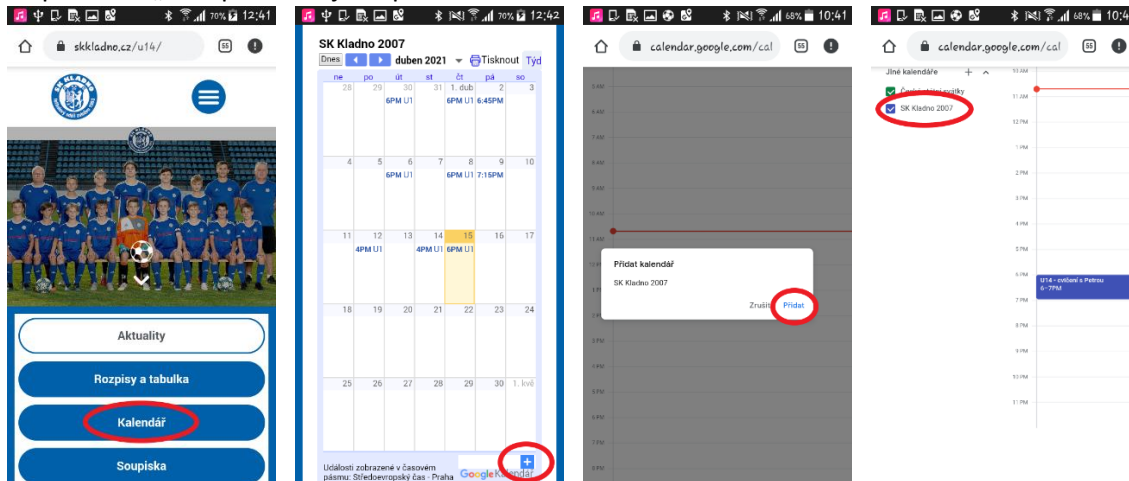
70% 12:41
skkladno.cz/u14/
55

Aktuality
Rozpisy a tabulka
Kalendář
Soupiska

70% 12:42
SK Kladno 2007
Dnes duben 2021 Tisknout Týd

| ne | po | út | st | čt | pá | so |
|---|---|---|---|---|---|---|
| 28 | 29 | 30 6PM U1 | 31 | 1. dub 6PM U1 | 2 6:45PM | 3 |
| 4 | 5 | 6 6PM U1 | 7 | 8 6PM U1 | 9 7:15PM | 10 |
| 11 | 12 4PM U1 | 13 | 14 4PM U1 | 15 6PM U1 | 16 | 17 |
| 18 | 19 | 20 | 21 | 22 | 23 | 24 |
| 25 | 26 | 27 | 28 | 29 | 30 | 1. kvě |

Události zobrazené v časovém pásmu: Středoevropský čas - Praha
Google Kalendář

68% 10:41
calendar.google.com/cal
55
9 AM
10 AM
11 AM
Přidat kalendář
SK Kladno 2007
Zrušit Přidat
3 PM
4 PM
5 PM
6 PM
7 PM

68% 10:4
calendar.google.com/cal
55
Jiné kalendáře
České státní svátky
SK Kladno 2007
10 AM
11 AM
12 PM
1 PM
2 PM
3 PM
4 PM
5 PM
6 PM
U14 - cvičení s Petrou 6 – 7PM
7 PM
8 PM
9 PM
10 PM
11 PM